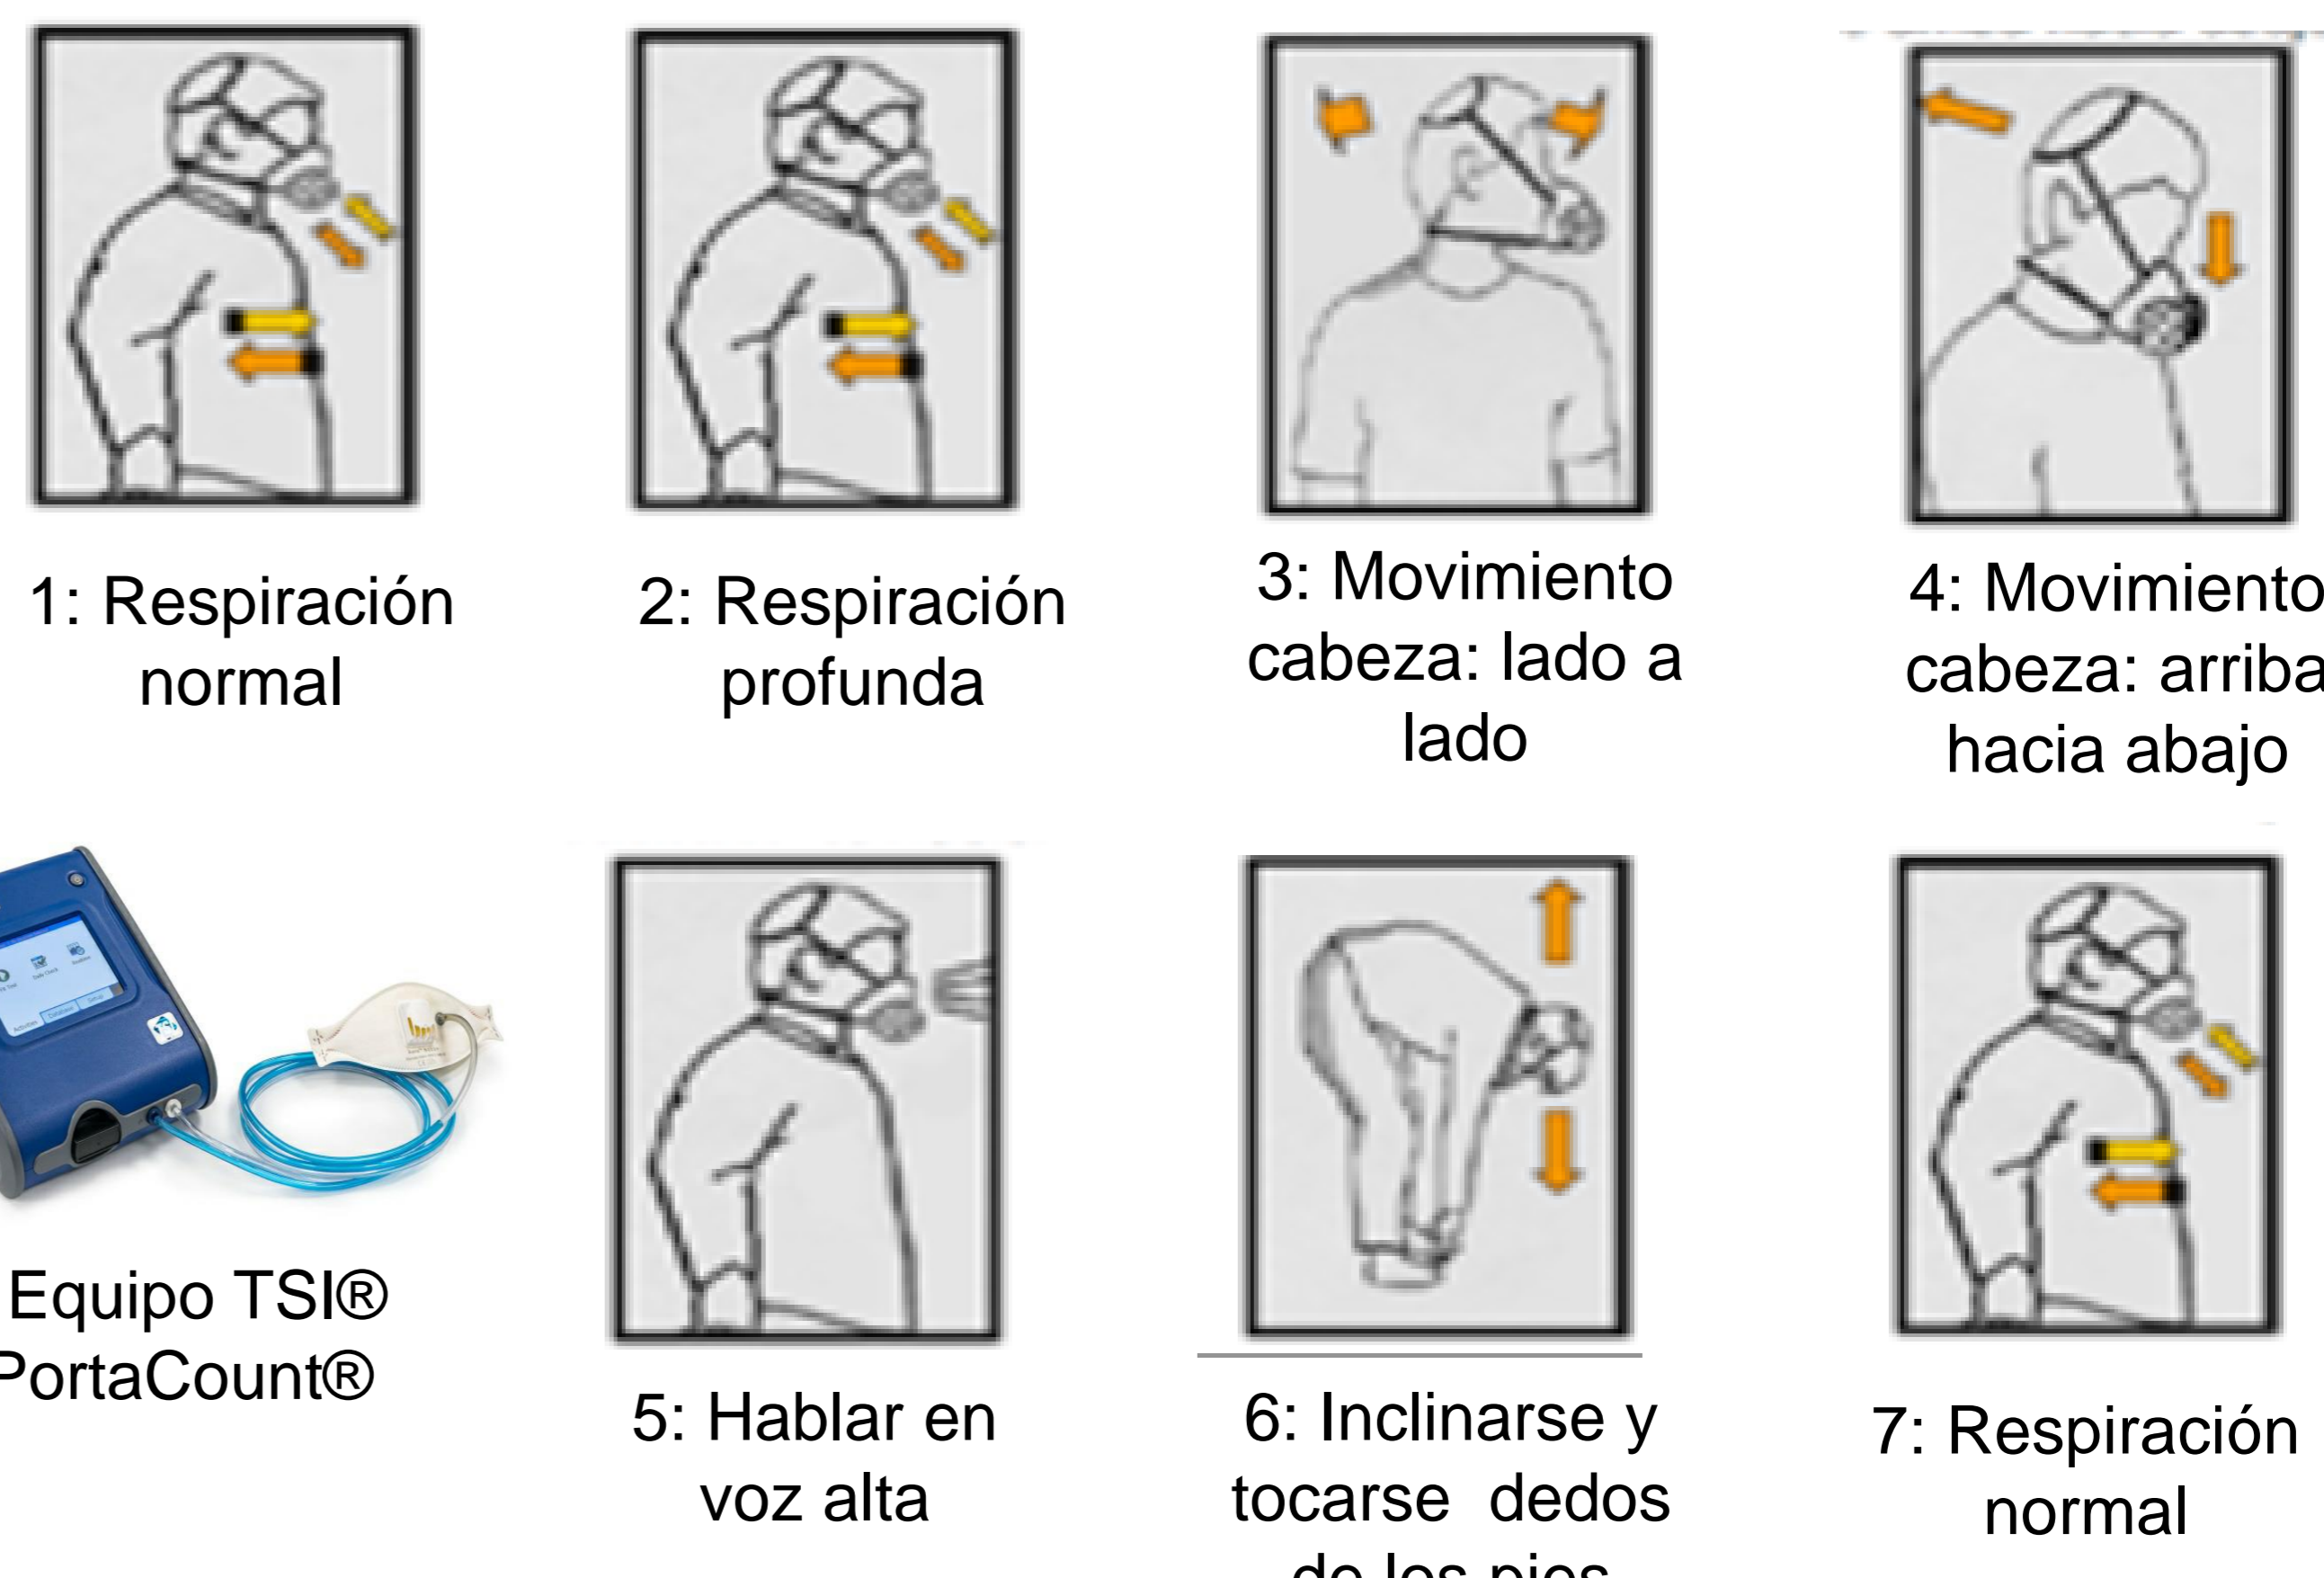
1: Respiración normal

2: Respiración profunda

3: Movimiento cabeza: lado a lado

4: Movimiento cabeza: arriba hacia abajo

Equipo TSI® PortaCount®

5: Hablar en voz alta

6: Inclinarse y tocarse dedos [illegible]

7: Respiración normal